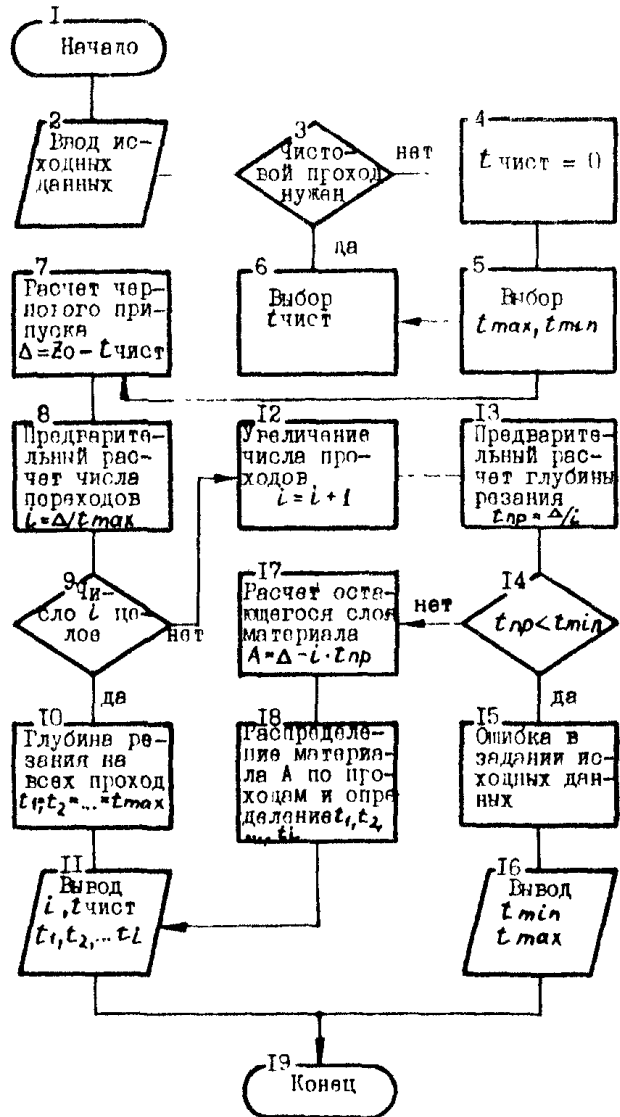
I
Начало

2
Ввод исходных данных

3
Чистовой проход нужен
нет
да

4
$t$ чист = 0

6
Выбор $t$чист

5
Выбор $t_{max}, t_{min}$

7
Расчет черного припуска
$\Delta = Z_0 - t$чист

8
Предварительный расчет числа переходов
$i = \Delta / t_{max}$

12
Увеличение числа проходов
$i = i + 1$

13
Предварительный расчет глубины резания
$t_{np} = \Delta / i$

9
Число $i$ целое
нет
да

17
Расчет оставшегося слоя материала
$A = \Delta - i \cdot t_{np}$

14
$t_{np} < t_{min}$
нет
да

10
Глубина резания на всех проход
$t_1 = t_2 = ... = t_{max}$

18
Распределение материала А по проходам и определение $t_1, t_2, ... t_i$

15
Ошибка в задании исходных данных

11
Вывод
$i$, $t$чист
$t_1, t_2, ... t_i$

16
Вывод
$t_{min}$
$t_{max}$

19
Конец